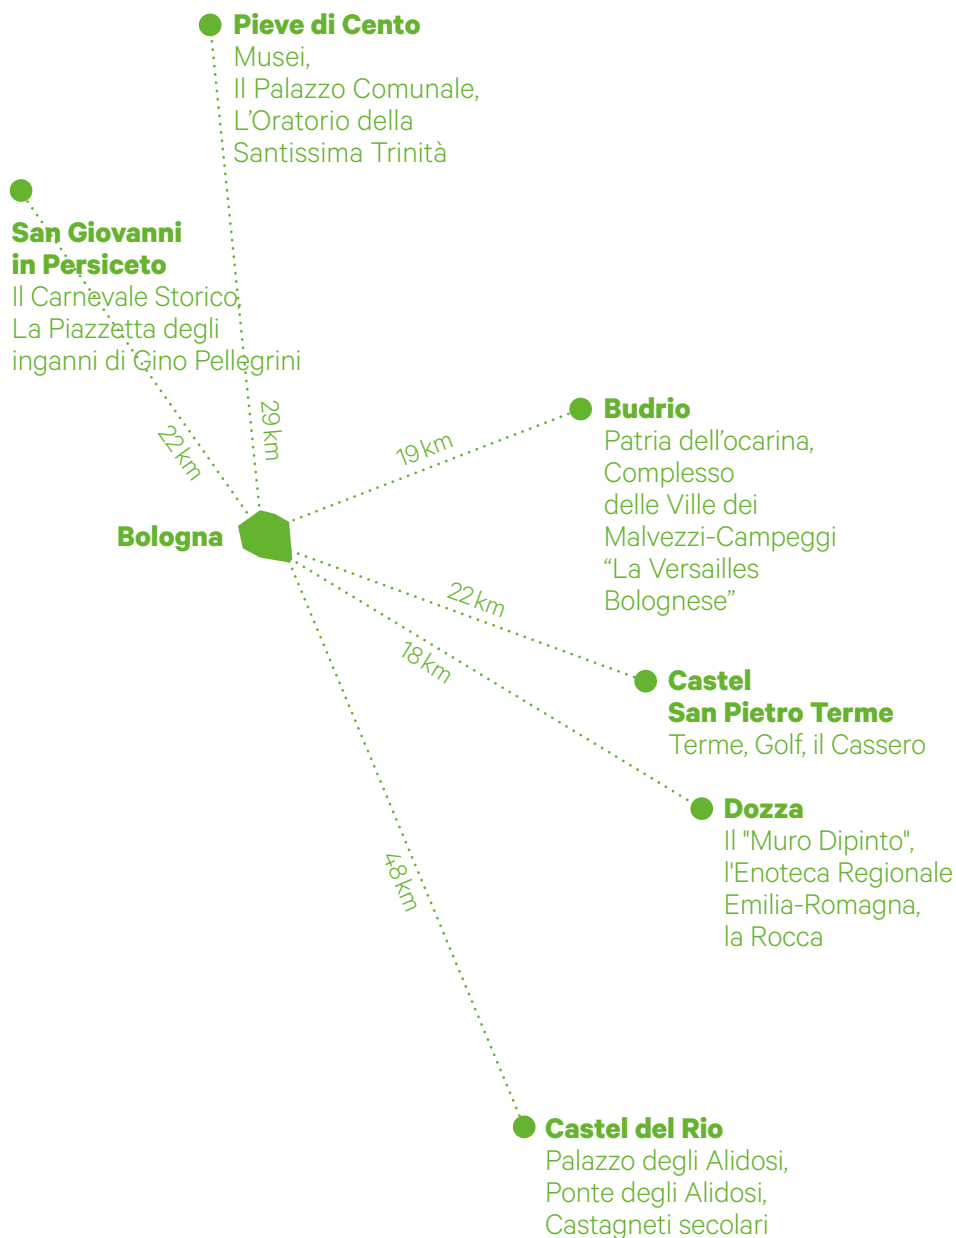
Pieve di Cento
Musei,
Il Palazzo Comunale,
L'Oratorio della
Santissima Trinità

San Giovanni
in Persiceto
Il Carnevale Storico,
La Piazzetta degli
inganni di Gino Pellegrini

29 km

22 km

19 km

Budrio
Patria dell'ocarina,
Complesso
delle Ville dei
Malvezzi-Campeggi
"La Versailles
Bolognese"

Bologna

22 km

18 km

Castel
San Pietro Terme
Terme, Golf, il Cassero

Dozza
Il "Muro Dipinto",
l'Enoteca Regionale
Emilia-Romagna,
la Rocca

48 km

Castel del Rio
Palazzo degli Alidosi,
Ponte degli Alidosi,
Castagneti secolari